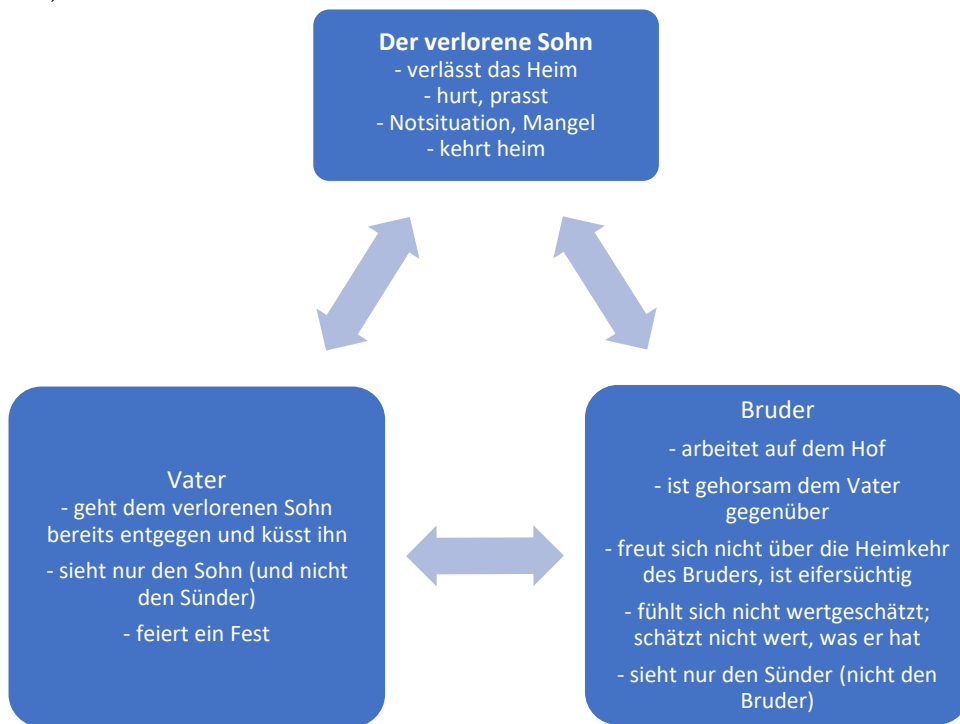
Der verlorene Sohn
- verlässt das Heim
- hurt, prasst
- Notsituation, Mangel
- kehrt heim

Vater
- geht dem verlorenen Sohn bereits entgegen und küsst ihn
- sieht nur den Sohn (und nicht den Sünder)
- feiert ein Fest

Bruder
- arbeitet auf dem Hof
- ist gehorsam dem Vater gegenüber
- freut sich nicht über die Heimkehr des Bruders, ist eifersüchtig
- fühlt sich nicht wertgeschätzt; schätzt nicht wert, was er hat
- sieht nur den Sünder (nicht den Bruder)